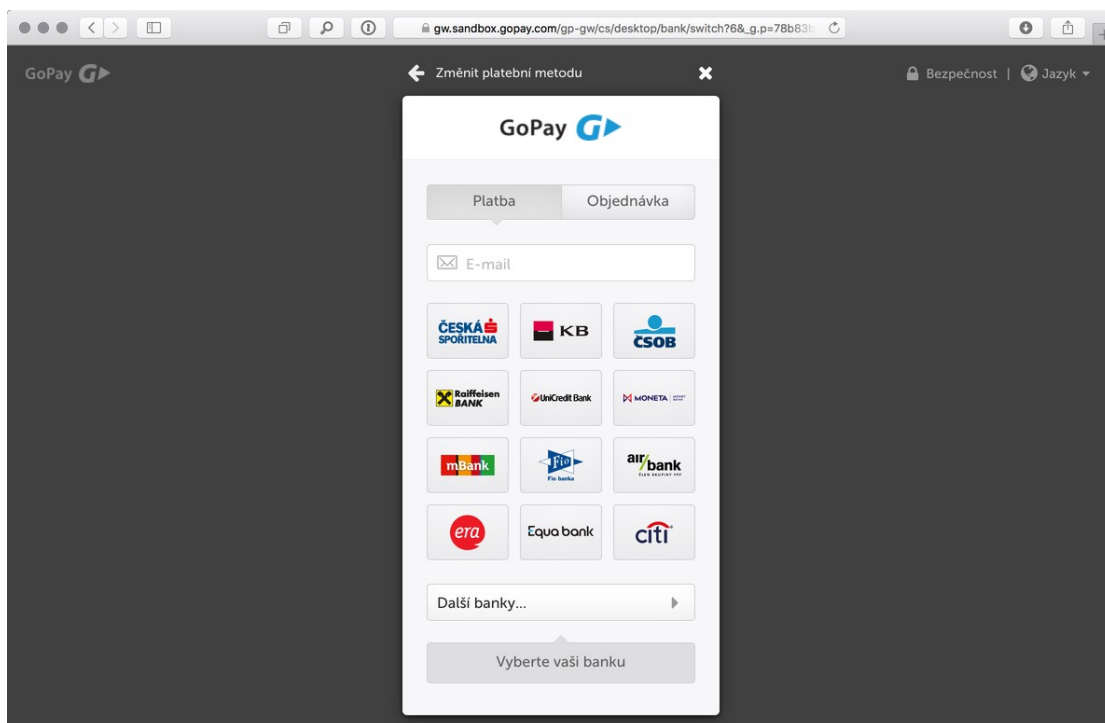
gw.sandbox.gopay.com/gp-gw/cs/desktop/bank/switch?6&_g.p=78b83b

GoPay

Změnit platební metodu

Bezpečnost | Jazyk

GoPay

Platba | Objednávka

E-mail

ČESKÁ SPOŘITELNA

KB

ČSOB

Raiffeisen BANK

UniCredit Bank

MONETA

mBank

Fio banka

air bank

era

Equa bank

citi

Další banky...

Vyberte vaši banku